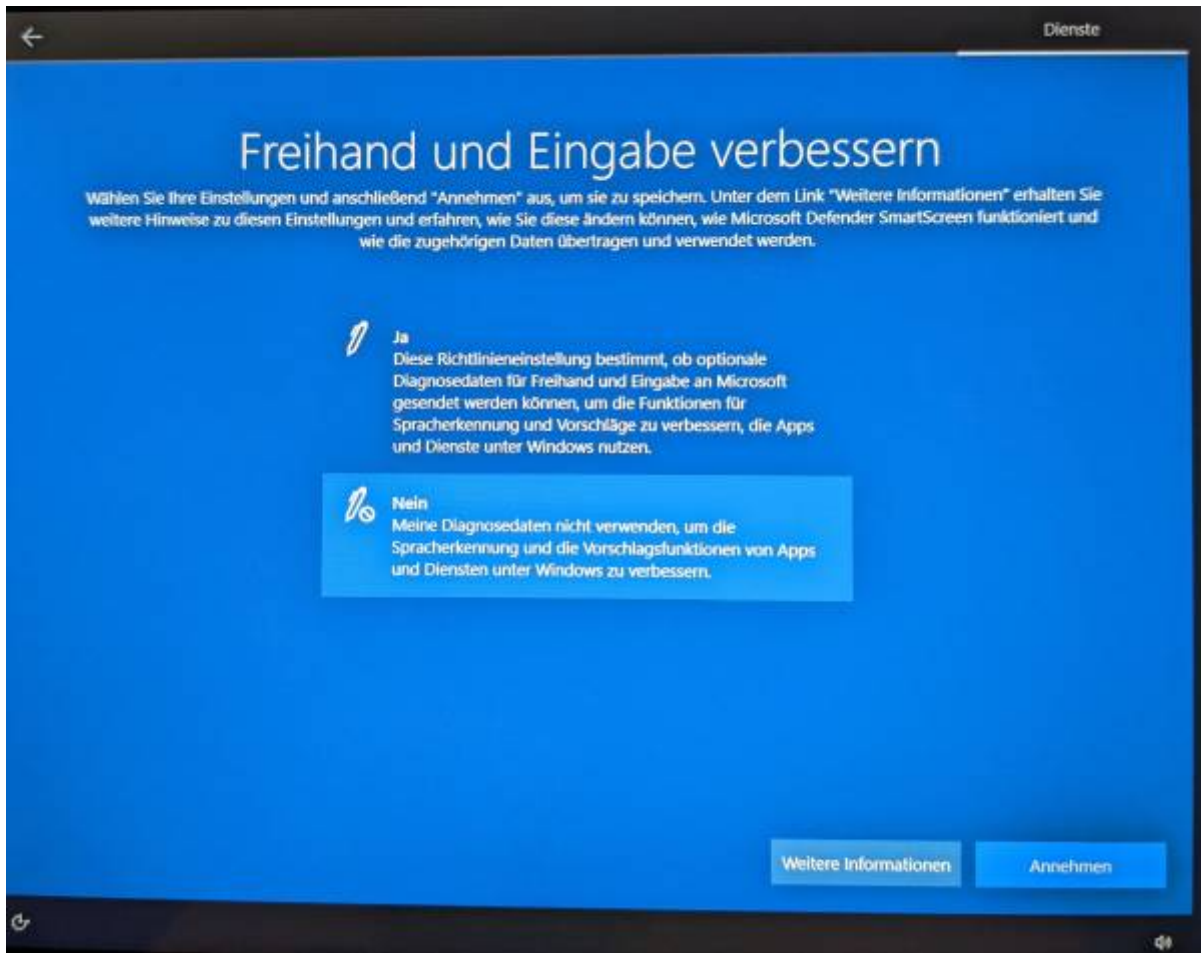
Dienste

Freihand und Eingabe verbessern

Wählen Sie Ihre Einstellungen und anschließend "Annehmen" aus, um sie zu speichern. Unter dem Link "Weitere Informationen" erhalten Sie weitere Hinweise zu diesen Einstellungen und erfahren, wie Sie diese ändern können, wie Microsoft Defender SmartScreen funktioniert und wie die zugehörigen Daten übertragen und verwendet werden.

Ja
Diese Richtlinieneinstellung bestimmt, ob optionale Diagnosedaten für Freihand und Eingabe an Microsoft gesendet werden können, um die Funktionen für Spracherkennung und Vorschläge zu verbessern, die Apps und Dienste unter Windows nutzen.

Nein
Meine Diagnosedaten nicht verwenden, um die Spracherkennung und die Vorschlagsfunktionen von Apps und Diensten unter Windows zu verbessern.

Weitere Informationen

Annehmen